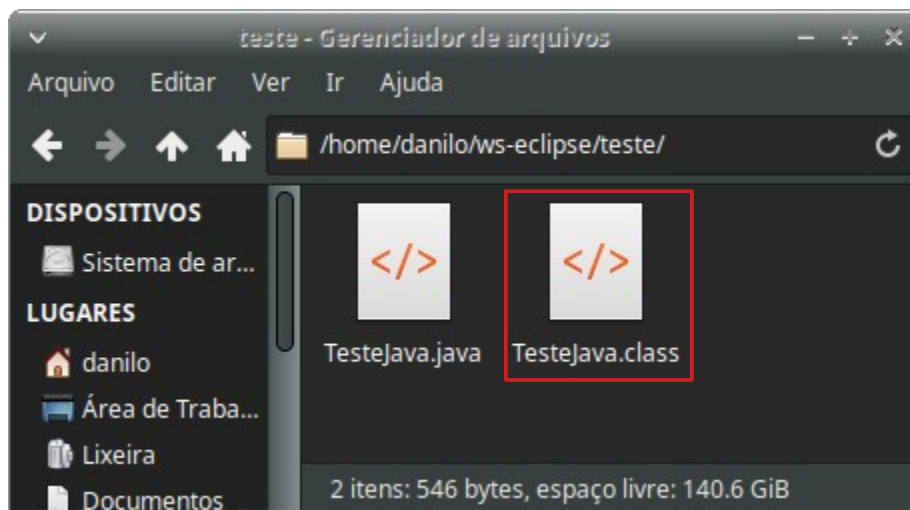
teste - Gerenciador de arquivos

Arquivo Editar Ver Ir Ajuda

/home/danilo/ws-eclipse/teste/

DISPOSITIVOS
Sistema de ar...
LUGARES
danilo
Área de Traba...
Lixeira
Documentos

</>
TesteJava.java

</>
TesteJava.class

2 itens: 546 bytes, espaço livre: 140.6 GiB